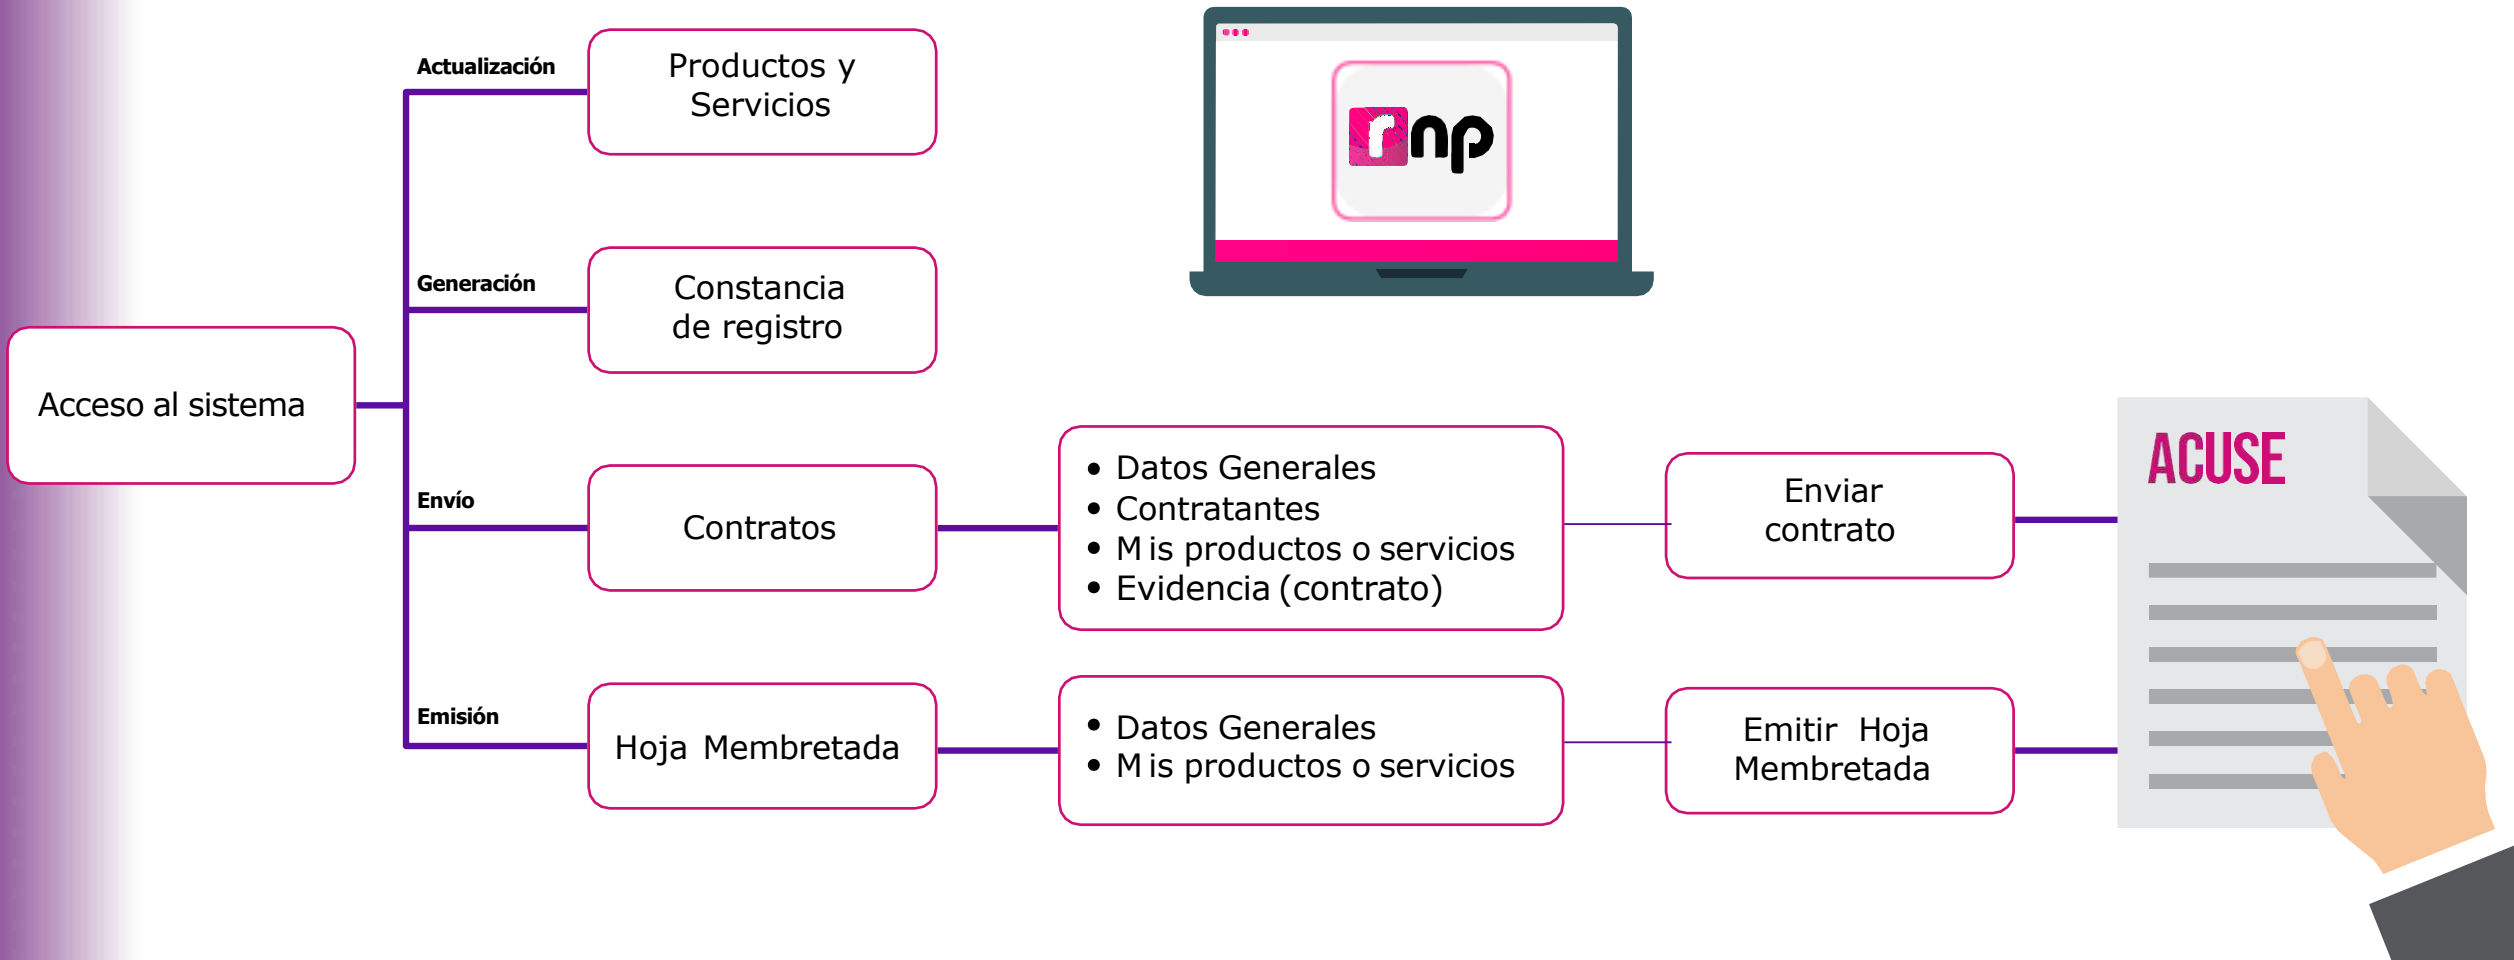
rnp

Acceso al sistema

Actualización
Productos y Servicios

Generación
Constancia de registro

Envío
Contratos

- Datos Generales
- Contratantes
- M is productos o servicios
- Evidencia (contrato)

Enviar contrato

Emisión
Hoja Membretada

- Datos Generales
- M is productos o servicios

Emitir Hoja Membretada

ACUSE